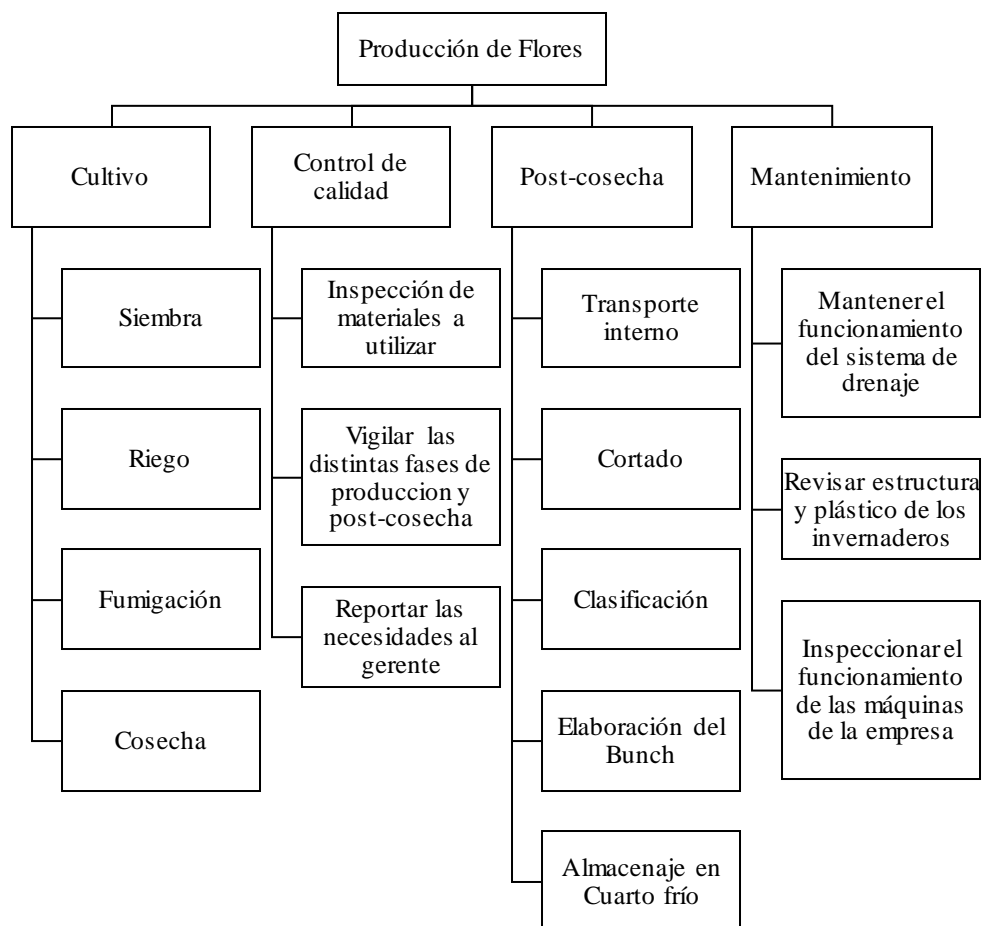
Producción de Flores

Cultivo

Siembra

Riego

Fumigación

Cosecha

Control de calidad

Inspección de materiales a utilizar

Vigilar las distintas fases de produccion y post-cosecha

Reportar las necesidades al gerente

Post-cosecha

Transporte interno

Cortado

Clasificación

Elaboración del Bunch

Almacenaje en Cuarto frío

Mantenimiento

Mantener el funcionamiento del sistema de drenaje

Revisar estructura y plástico de los invernaderos

Inspeccionar el funcionamiento de las máquinas de la empresa